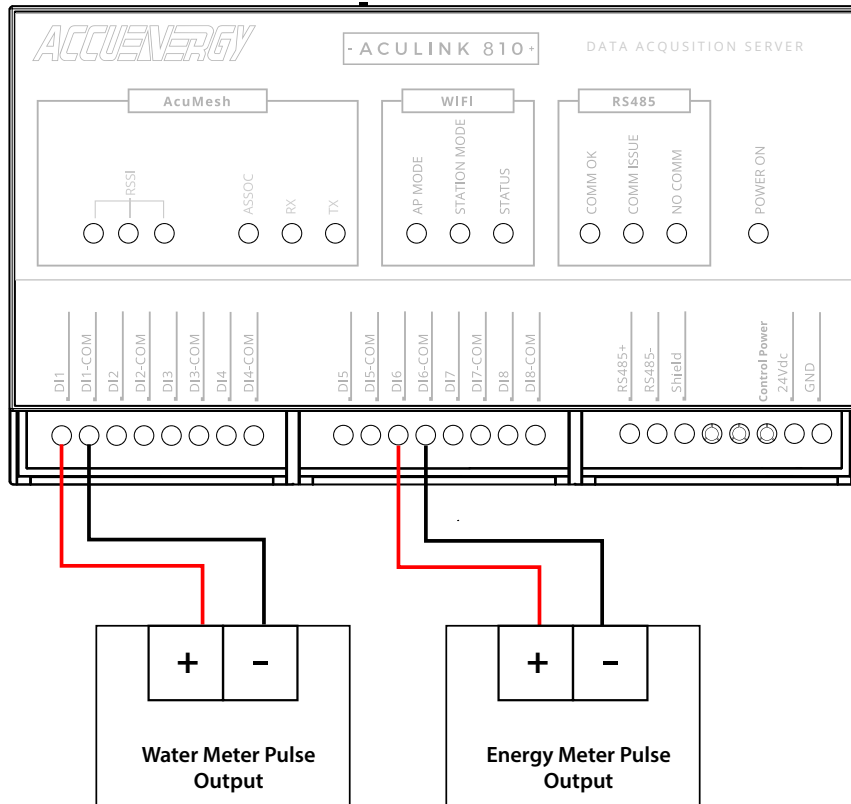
ACCUENERGY

ACULINK 810

DATA ACQUSITION SERVER

AcuMesh

RSSI

ASSOC

RX

TX

WIFI

AP MODE

STATION MODE

STATUS

RS485

COMM OK

COMM ISSUE

NO COMM

POWER ON

DI1

DI1-COM

DI2

DI2-COM

DI3

DI3-COM

DI4

DI4-COM

DI5

DI5-COM

DI6

DI6-COM

DI7

DI7-COM

DI8

DI8-COM

RS485+

RS485-

Shield

Control Power

24Vdc

GND

+

-

Water Meter Pulse Output

+

-

Energy Meter Pulse Output